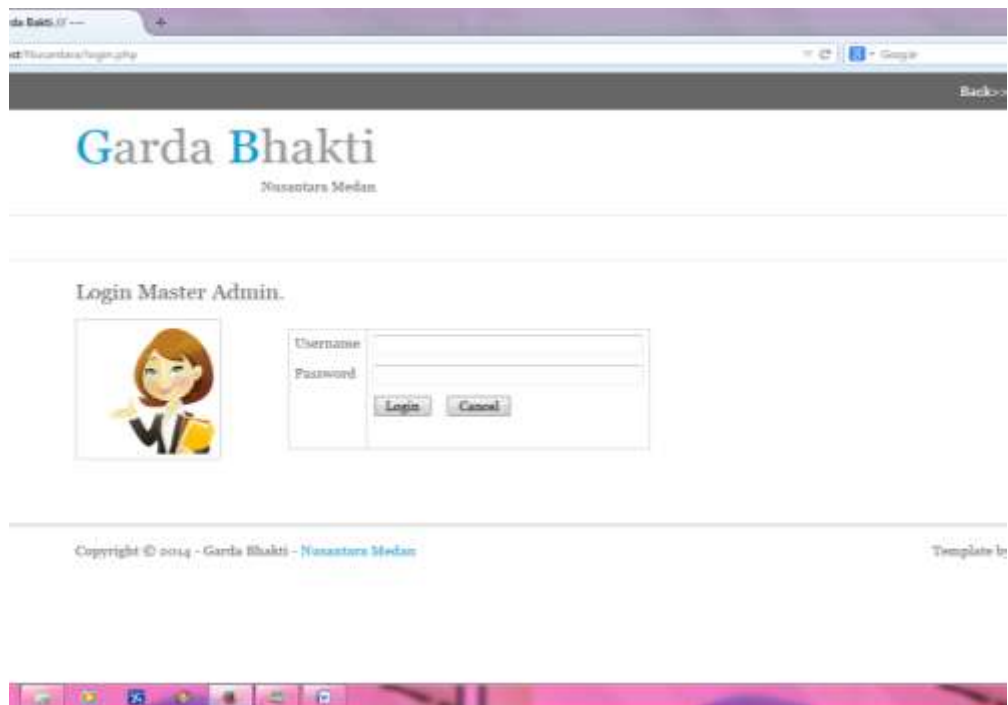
da Bakti.// —

st/Nusantara/login.php

Google

Back>>

Garda Bhakti

Nusantara Medan

Login Master Admin.

| Username | |
|---|---|
| Password | |
| | Login Cancel |

Copyright © 2014 - Garda Bhakti - Nusantara Medan

Template by